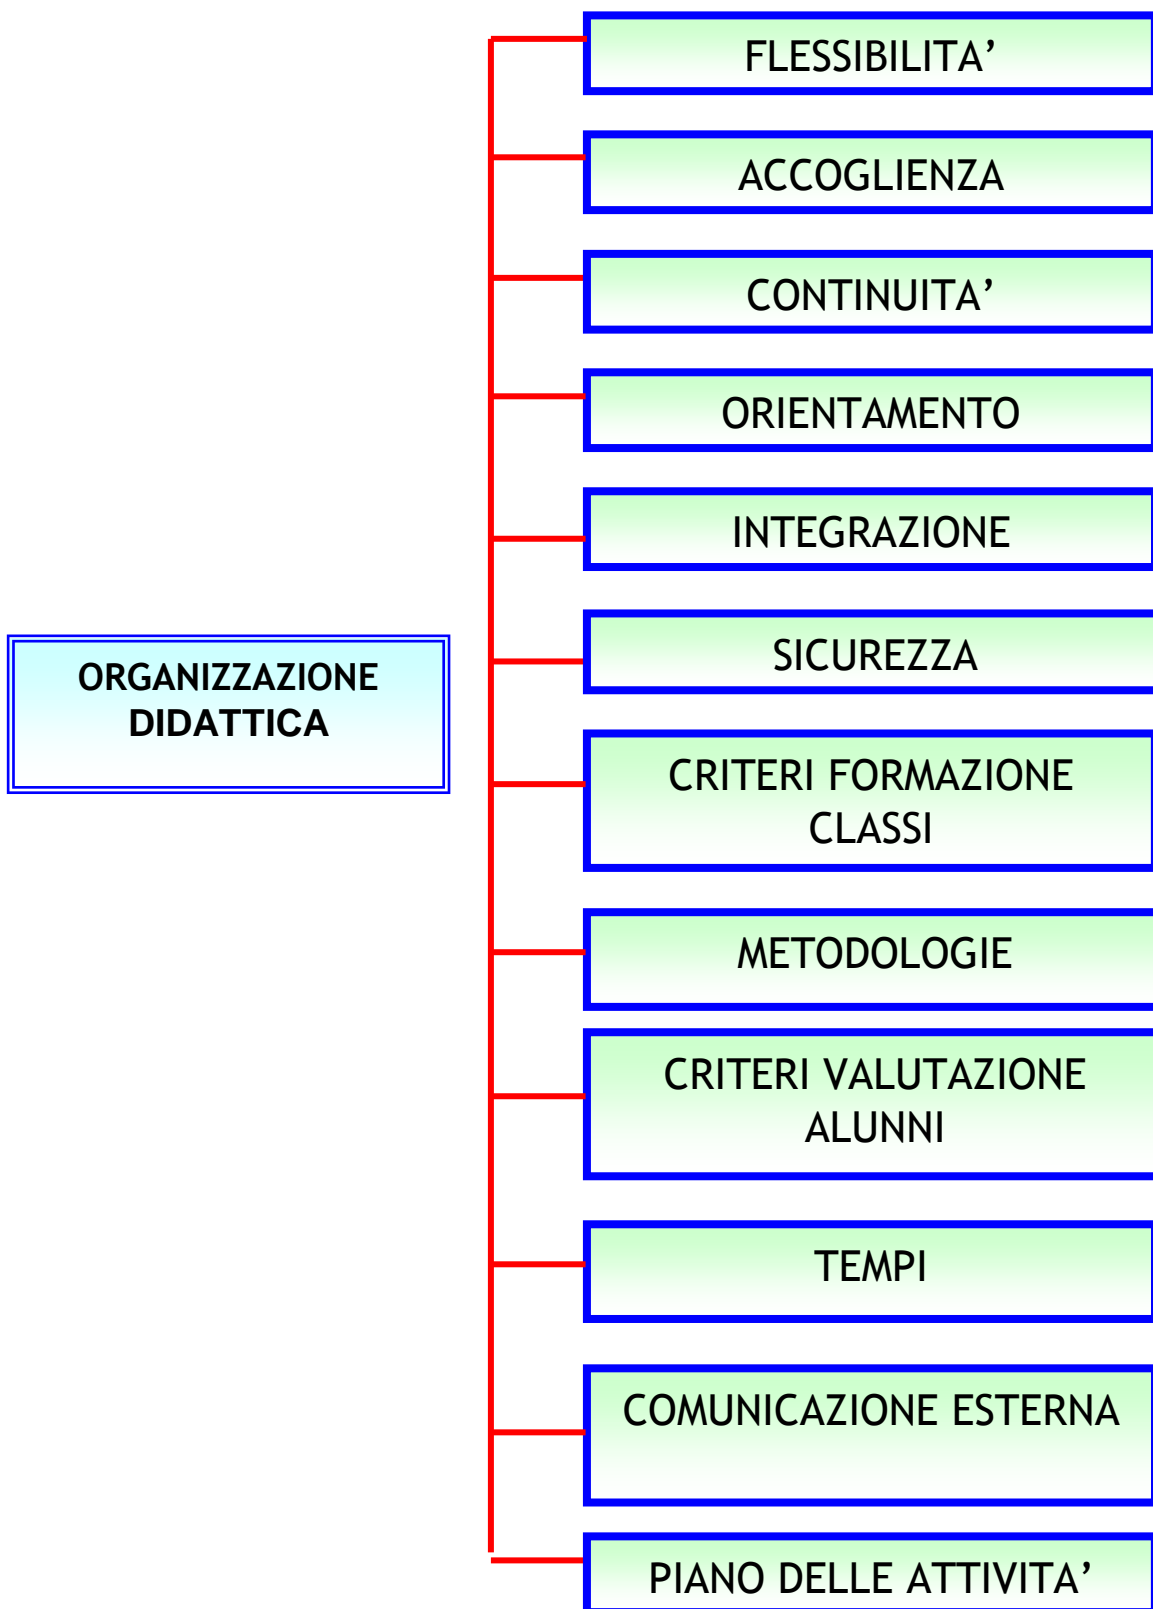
ORGANIZZAZIONE DIDATTICA

FLESSIBILITA’

ACCOGLIENZA

CONTINUITA’

ORIENTAMENTO

INTEGRAZIONE

SICUREZZA

CRITERI FORMAZIONE CLASSI

METODOLOGIE

CRITERI VALUTAZIONE ALUNNI

TEMPI

COMUNICAZIONE ESTERNA

PIANO DELLE ATTIVITA’